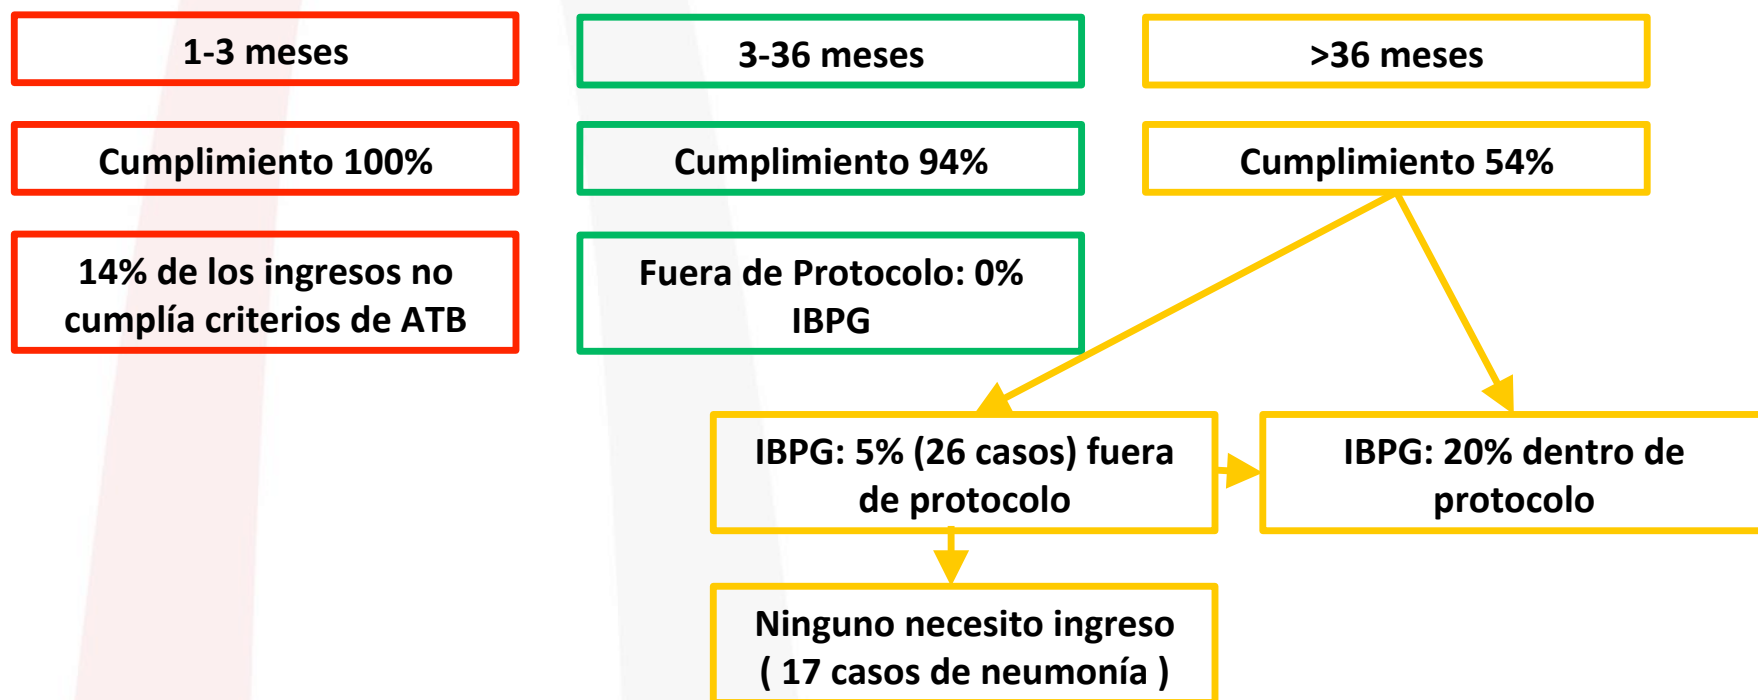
1-3 meses

Cumplimiento 100%

14% de los ingresos no cumplía criterios de ATB

3-36 meses

Cumplimiento 94%

Fuera de Protocolo: 0% IBPG

>36 meses

Cumplimiento 54%

IBPG: 5% (26 casos) fuera de protocolo

IBPG: 20% dentro de protocolo

Ninguno necesito ingreso ( 17 casos de neumonía )